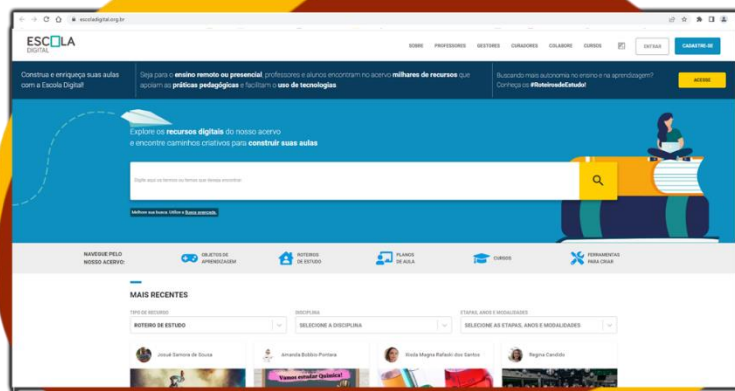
escoladigital.org.br

ESCOLA DIGITAL

SOBRE PROFESSORES GESTORES CURADORES COLABORE CURSOS ENTRAR CADASTRE-SE

Construa e enriqueça suas aulas com a Escola Digital!

Seja para o **ensino remoto ou presencial**, professores e alunos encontram no acervo **milhares de recursos** que apoiam as **práticas pedagógicas** e facilitam o **uso de tecnologias**.

Buscando mais autonomia no ensino e na aprendizagem? Conheça os **#RoteirosdeEstudo**!

ACESSE

Explore os **recursos digitais** do nosso acervo e encontre caminhos criativos para **construir suas aulas**

Digite aqui os termos ou temas que deseja encontrar

Melhore sua busca. Utilize a Busca avançada.

NAVEGUE PELO NOSSO ACERVO:

OBJETOS DE APRENDIZAGEM

ROTEIROS DE ESTUDO

PLANOS DE AULA

CURSOS

FERRAMENTAS PARA CRIAR

MAIS RECENTES

TIPO DE RECURSO
ROTEIRO DE ESTUDO

DISCIPLINA
SELECIONE A DISCIPLINA

ETAPAS, ANOS E MODALIDADES
SELECIONE AS ETAPAS, ANOS E MODALIDADES

Josué Samora de Souza

Amanda Bobbio Pontara

Kiola Magna Rafaeli dos Santos

Regina Candido

Vamos estudar Química!